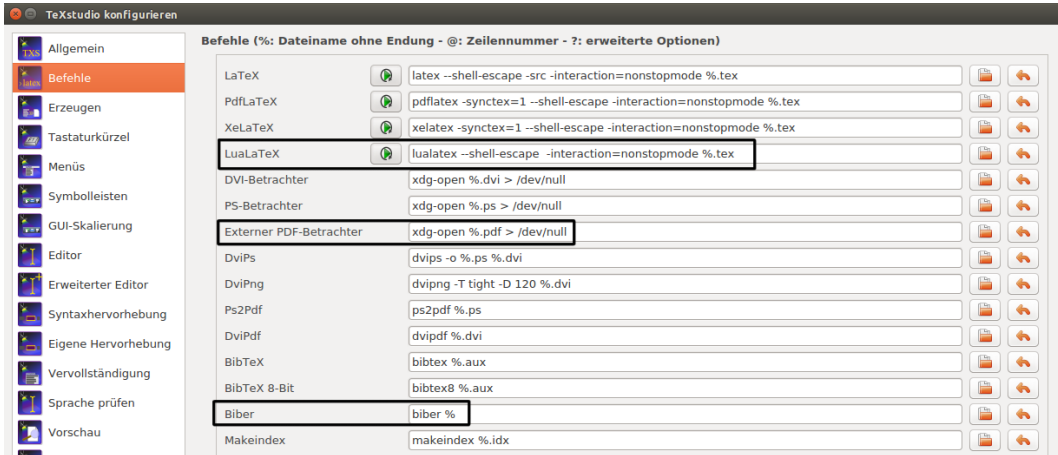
TeXstudio konfigurieren

Allgemein
Befehle
Erzeugen
Tastaturkürzel
Menüs
Symbolleisten
GUI-Skalierung
Editor
Erweiterter Editor
Syntaxhervorhebung
Eigene Hervorhebung
Vervollständigung
Sprache prüfen
Vorschau

Befehle (%: Dateiname ohne Endung - @: Zeilennummer - ?: erweiterte Optionen)

| | |
|---|---|
| LaTeX | latex --shell-escape -src -interaction=nonstopmode %.tex |
| PdfLaTeX | pdflatex -synctex=1 --shell-escape -interaction=nonstopmode %.tex |
| XeLaTeX | xelatex -synctex=1 --shell-escape -interaction=nonstopmode %.tex |
| LuaLaTeX | lualatex --shell-escape -interaction=nonstopmode %.tex |
| DVI-Betrachter | xdg-open %.dvi > /dev/null |
| PS-Betrachter | xdg-open %.ps > /dev/null |
| Externer PDF-Betrachter | xdg-open %.pdf > /dev/null |
| DviPs | dvips -o %.ps %.dvi |
| DviPng | dvipng -T tight -D 120 %.dvi |
| Ps2Pdf | ps2pdf %.ps |
| DviPdf | dvipdf %.dvi |
| BibTeX | bibtex %.aux |
| BibTeX 8-Bit | bibtex8 %.aux |
| Biber | biber % |
| Makeindex | makeindex %.idx |